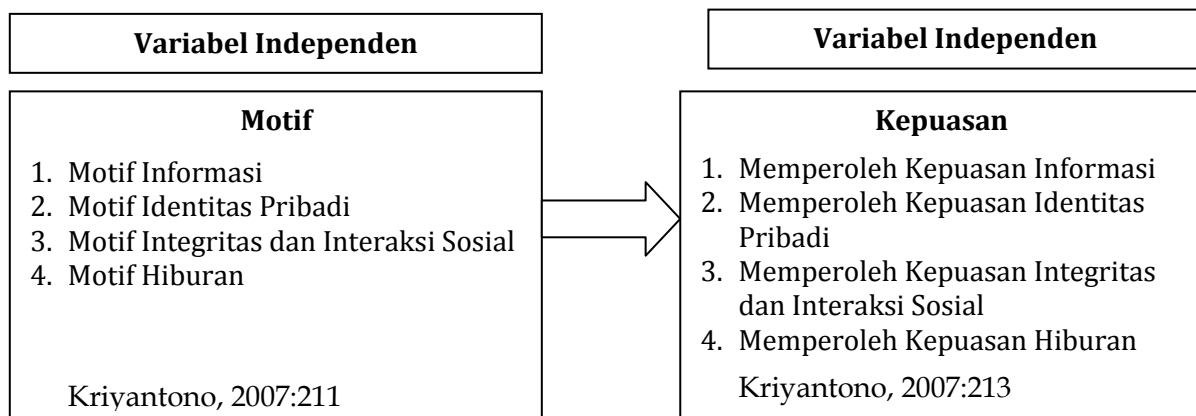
Variabel Independen

Motif

1. Motif Informasi
2. Motif Identitas Pribadi
3. Motif Integritas dan Interaksi Sosial
4. Motif Hiburan

Kriyantono, 2007:211

Variabel Independen

Kepuasan

1. Memperoleh Kepuasan Informasi
2. Memperoleh Kepuasan Identitas Pribadi
3. Memperoleh Kepuasan Integritas dan Interaksi Sosial
4. Memperoleh Kepuasan Hiburan

Kriyantono, 2007:213